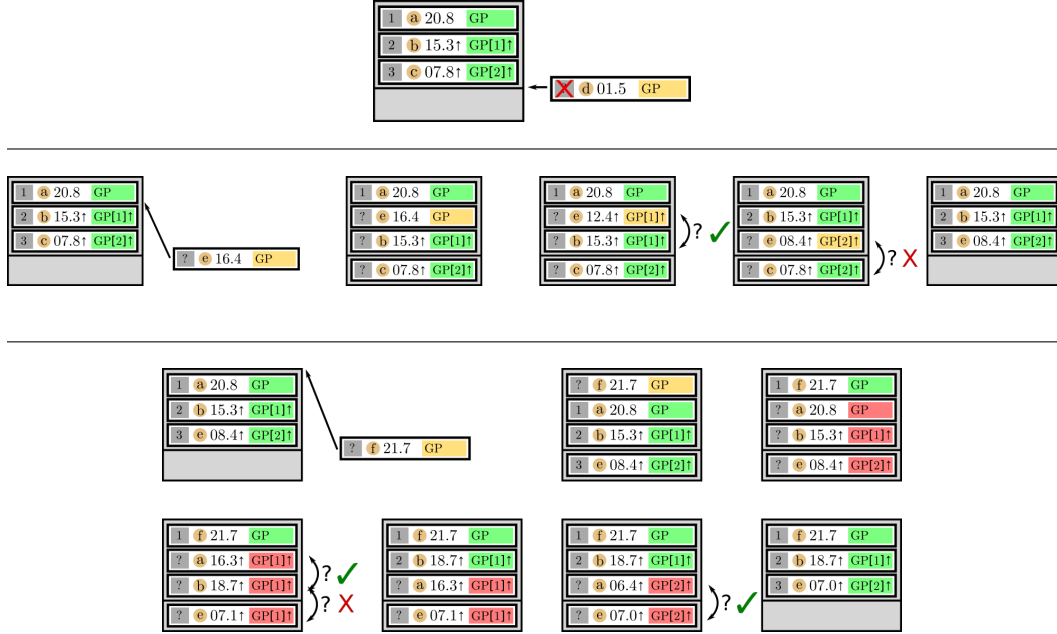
1 a 20.8 GP
2 b 15.3↑ GP[1]↑
3 c 07.8↑ GP[2]↑
d 01.5 GP

1 a 20.8 GP
2 b 15.3↑ GP[1]↑
3 c 07.8↑ GP[2]↑
? e 16.4 GP

1 a 20.8 GP
? e 16.4 GP
? b 15.3↑ GP[1]↑
? c 07.8↑ GP[2]↑

1 a 20.8 GP
? e 12.4↑ GP[1]↑
? b 15.3↑ GP[1]↑
? c 07.8↑ GP[2]↑
?

1 a 20.8 GP
2 b 15.3↑ GP[1]↑
? e 08.4↑ GP[2]↑
? c 07.8↑ GP[2]↑
? X

1 a 20.8 GP
2 b 15.3↑ GP[1]↑
3 e 08.4↑ GP[2]↑

1 a 20.8 GP
2 b 15.3↑ GP[1]↑
3 e 08.4↑ GP[2]↑
? f 21.7 GP

? f 21.7 GP
1 a 20.8 GP
2 b 15.3↑ GP[1]↑
3 e 08.4↑ GP[2]↑

1 f 21.7 GP
? a 20.8 GP
? b 15.3↑ GP[1]↑
? e 08.4↑ GP[2]↑

1 f 21.7 GP
? a 16.3↑ GP[1]↑
? b 18.7↑ GP[1]↑
? e 07.1↑ GP[1]↑
?
? X

1 f 21.7 GP
2 b 18.7↑ GP[1]↑
? a 16.3↑ GP[1]↑
? e 07.1↑ GP[1]↑

1 f 21.7 GP
2 b 18.7↑ GP[1]↑
? a 06.4↑ GP[2]↑
? e 07.0↑ GP[2]↑
?

1 f 21.7 GP
2 b 18.7↑ GP[1]↑
3 e 07.0↑ GP[2]↑